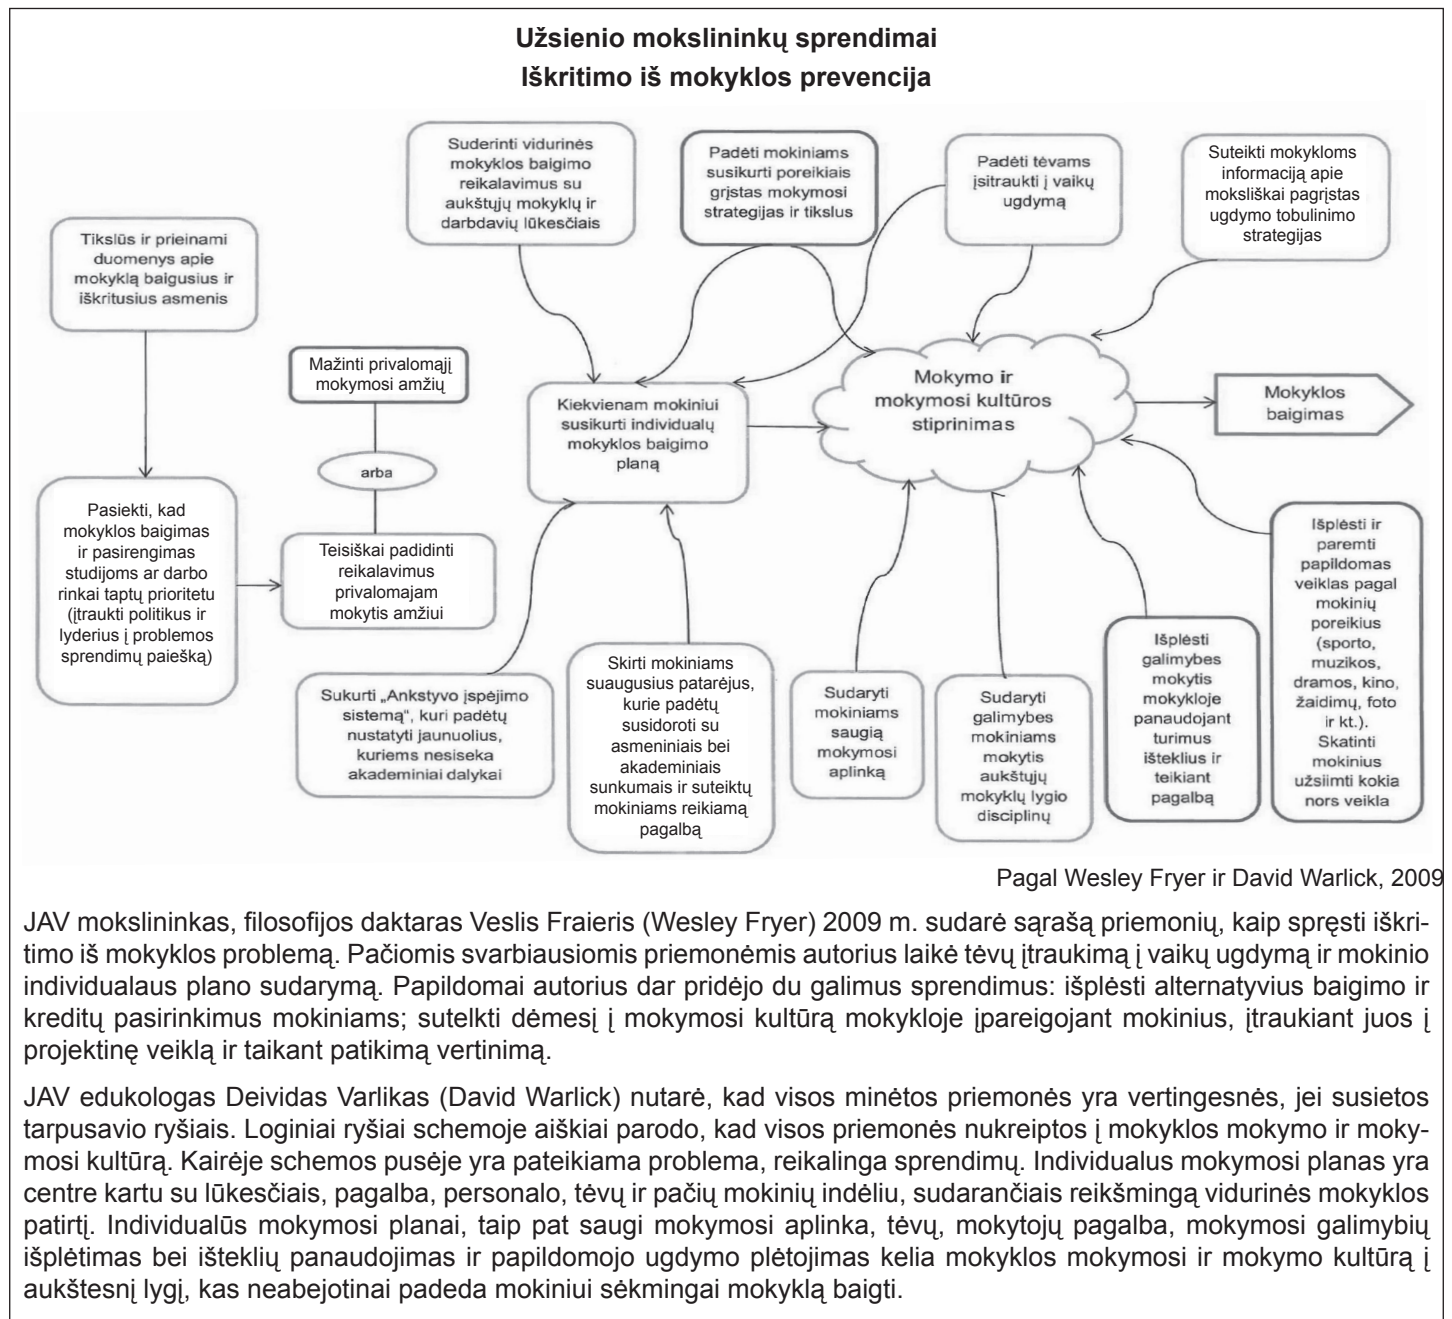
Užsienio mokslininkų sprendimai
Iškritimo iš mokyklos prevencija

Tikslūs ir prieinami duomenys apie mokyklą baigusius ir iškritusius asmenis

Suderinti vidurinės mokyklos baigimo reikalavimus su aukštųjų mokyklų ir darbdavių lūkesčiais

Padėti mokiniams susikurti poreikiais grįstas mokymosi strategijas ir tikslus

Padėti tėvams įsitraukti į vaikų ugdymą

Suteikti mokykloms informaciją apie moksliškai pagrįstas ugdymo tobulinimo strategijas

Mažinti privalomąjį mokymosi amžių

arba

Teisiškai padidinti reikalavimus privalomajam mokytis amžiui

Pasiekti, kad mokyklos baigimas ir pasirengimas studijoms ar darbo rinkai taptų prioritetu (įtraukti politikus ir lyderius į problemos sprendimų paiešką)

Kiekvienam mokiniui susikurti individualų mokyklos baigimo planą

Mokymo ir mokymosi kultūros stiprinimas

Mokyklos baigimas

Sukurti „Ankstyvo įspėjimo sistemą", kuri padėtų nustatyti jaunuolius, kuriems nesiseka akademiniai dalykai

Skirti mokiniams suaugusius patarėjus, kurie padėtų susidoroti su asmeniniais bei akademiniais sunkumais ir suteiktų mokiniams reikiamą pagalbą

Sudaryti mokiniams saugią mokymosi aplinką

Sudaryti galimybes mokiniams mokytis aukštųjų mokyklų lygio disciplinų

Išplėsti galimybes mokytis mokykloje panaudojant turimus išteklius ir teikiant pagalbą

Išplėsti ir paremti papildomas veiklas pagal mokinių poreikius (sporto, muzikos, dramos, kino, žaidimų, foto ir kt.). Skatinti mokinius užsiimti kokia nors veikla

Pagal Wesley Fryer ir David Warlick, 2009

JAV mokslininkas, filosofijos daktaras Veslis Fraieris (Wesley Fryer) 2009 m. sudarė sąrašą priemonių, kaip spręsti iškritimo iš mokyklos problemą. Pačiomis svarbiausiomis priemonėmis autorius laikė tėvų įtraukimą į vaikų ugdymą ir mokinio individualaus plano sudarymą. Papildomai autorius dar pridėjo du galimus sprendimus: išplėsti alternatyvius baigimo ir kreditų pasirinkimus mokiniams; sutelkti dėmesį į mokymosi kultūrą mokykloje įpareigojant mokinius, įtraukiant juos į projektinę veiklą ir taikant patikimą vertinimą.

JAV edukologas Deividas Varlikas (David Warlick) nutarė, kad visos minėtos priemonės yra vertingesnės, jei susietos tarpusavio ryšiais. Loginiai ryšiai schemoje aiškiai parodo, kad visos priemonės nukreiptos į mokyklos mokymo ir mokymosi kultūrą. Kairėje schemos pusėje yra pateikiama problema, reikalinga sprendimų. Individualus mokymosi planas yra centre kartu su lūkesčiais, pagalba, personalo, tėvų ir pačių mokinių indėliu, sudarančiais reikšmingą vidurinės mokyklos patirtį. Individualūs mokymosi planai, taip pat saugi mokymosi aplinka, tėvų, mokytojų pagalba, mokymosi galimybių išplėtimas bei išteklių panaudojimas ir papildomojo ugdymo plėtojimas kelia mokyklos mokymosi ir mokymo kultūrą į aukštesnį lygį, kas neabejotinai padeda mokiniui sėkmingai mokyklą baigti.